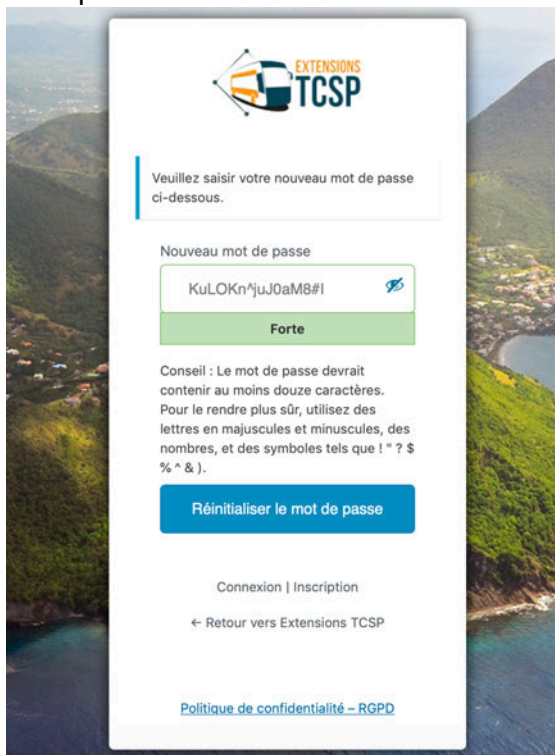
EXTENSIONS
TCSP

Veuillez saisir votre nouveau mot de passe ci-dessous.

Nouveau mot de passe

KuLOKn^juJ0aM8#I

Forte

Conseil : Le mot de passe devrait contenir au moins douze caractères. Pour le rendre plus sûr, utilisez des lettres en majuscules et minuscules, des nombres, et des symboles tels que ! " ? $ % ^ & ).

Réinitialiser le mot de passe

Connexion | Inscription

← Retour vers Extensions TCSP

Politique de confidentialité – RGPD